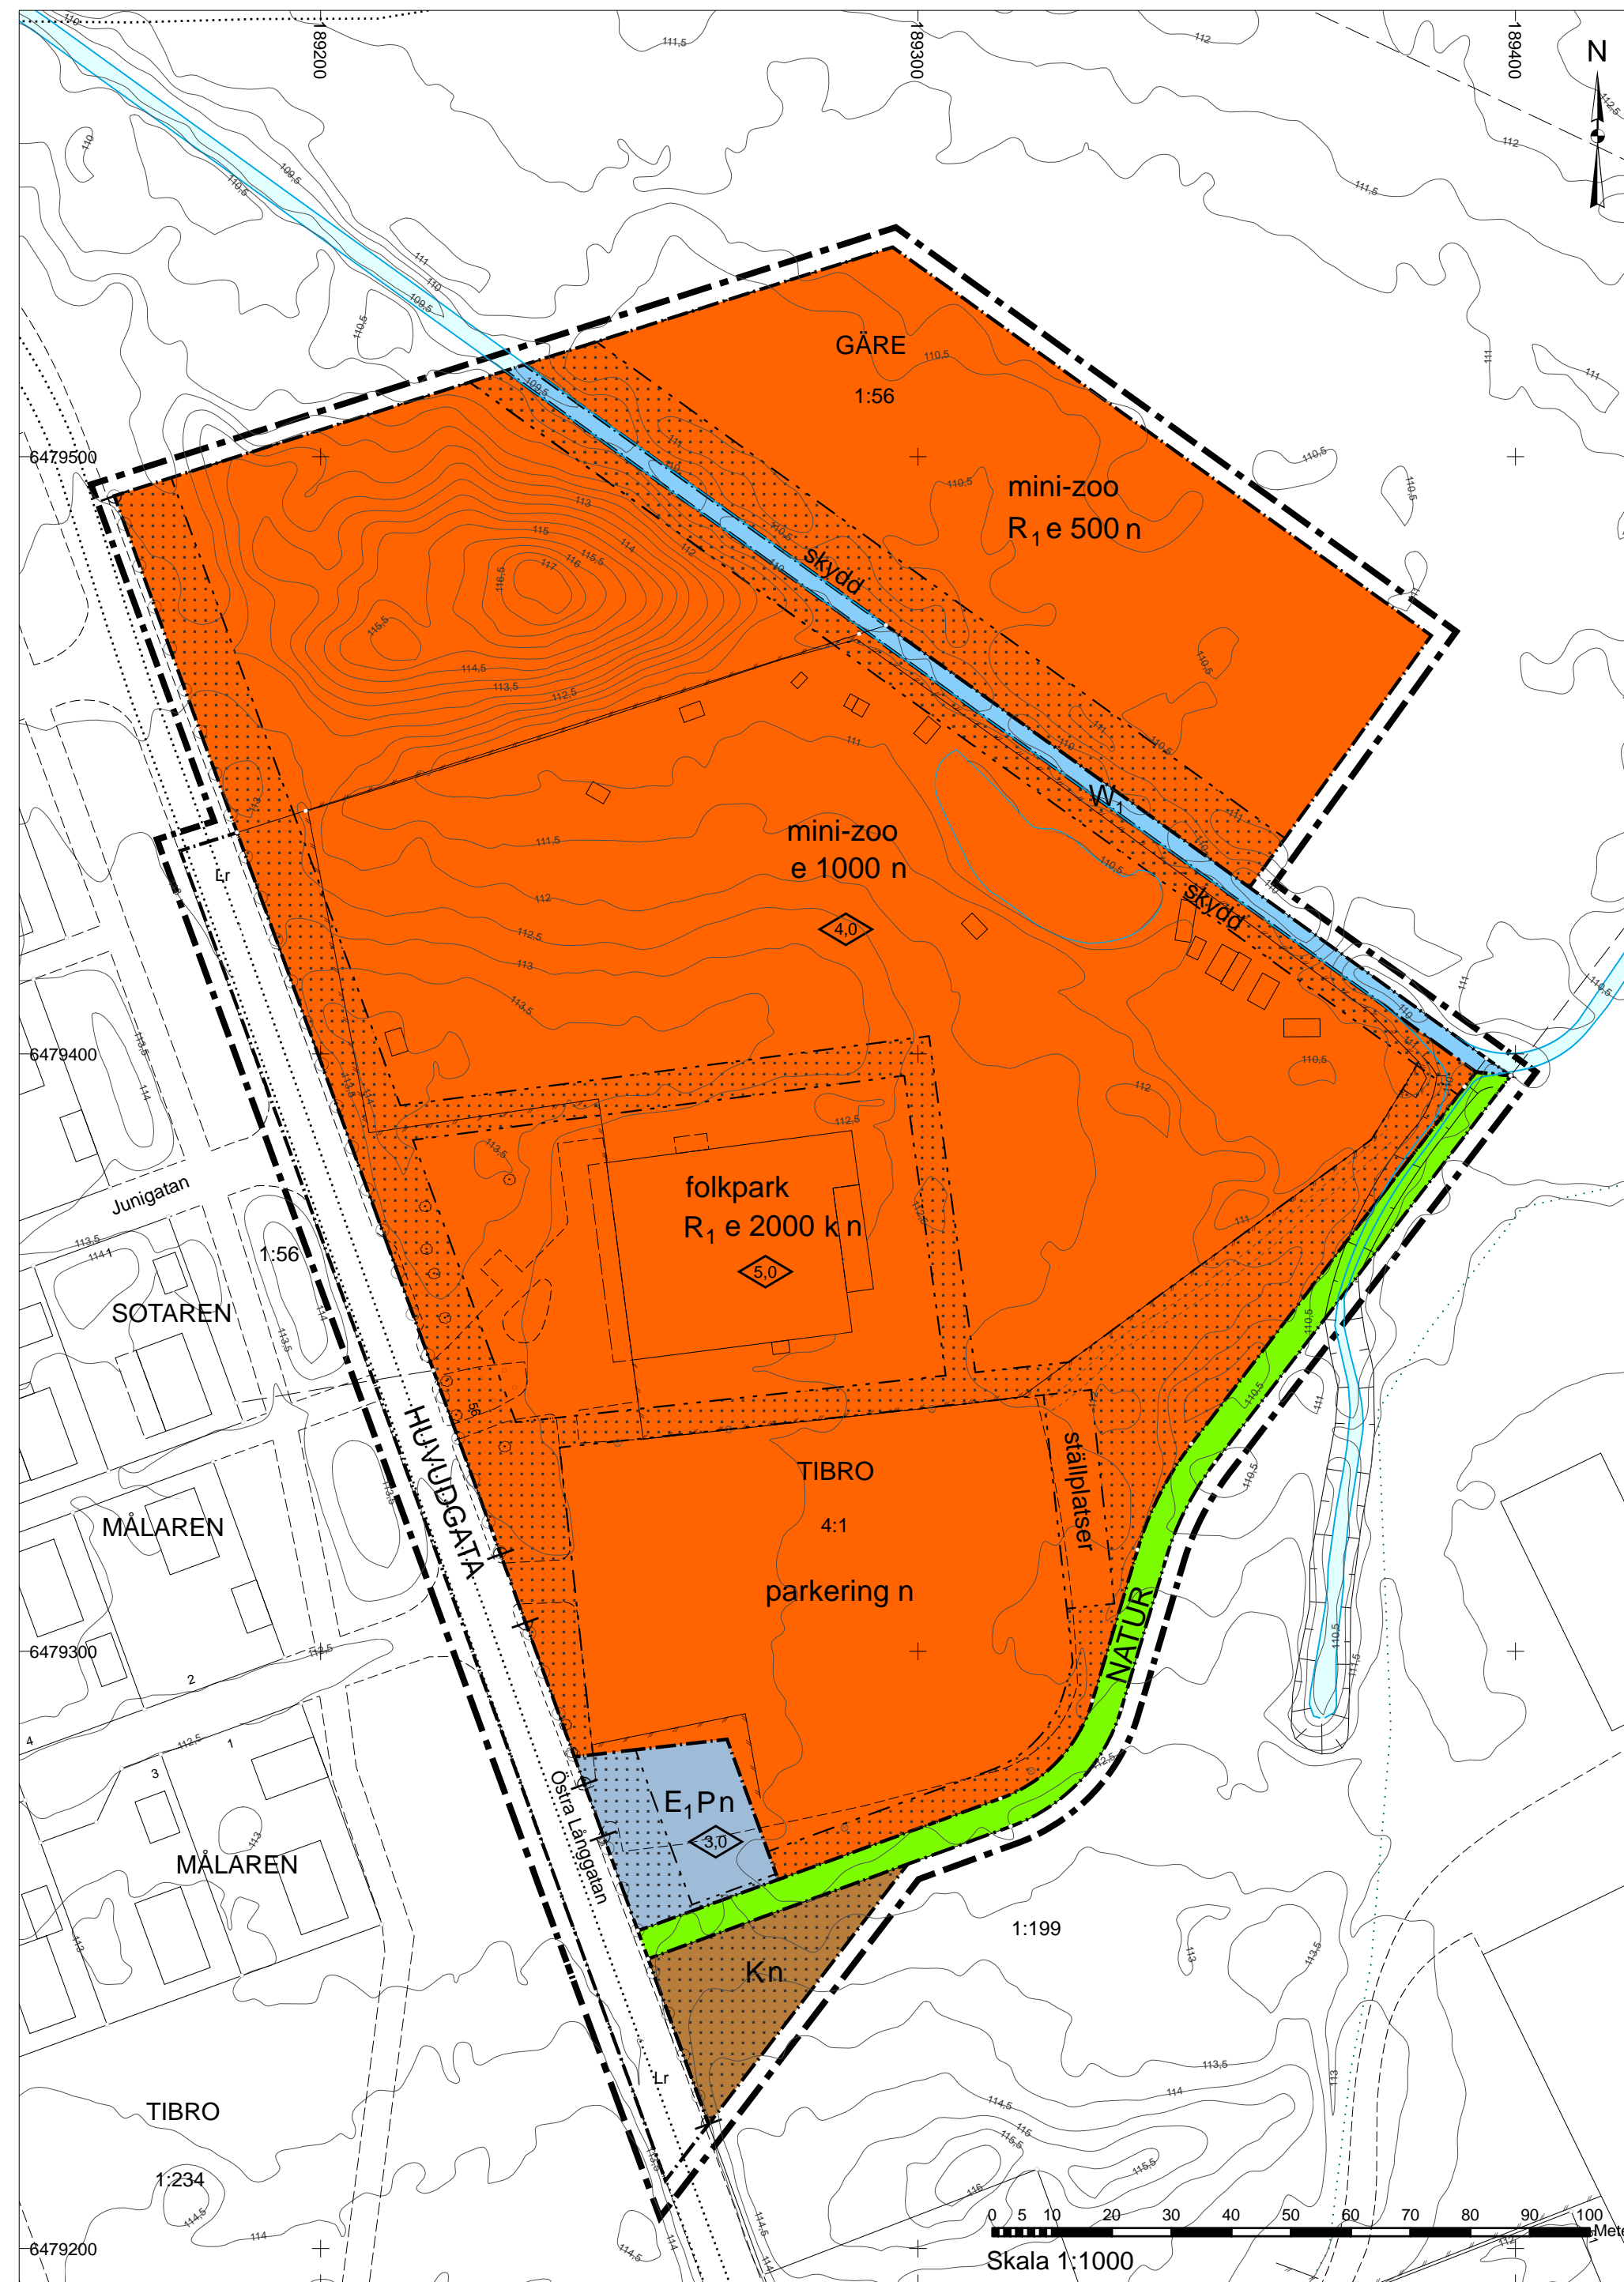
189200
189300
189400
N
6479500
6479400
6479300
6479200

GÄRE
1:56
mini-zoo
$R_1$ e 500 n
skydd
$W_1$
skydd
mini-zoo
e 1000 n
4,0
folkpark
$R_1$ e 2000 k n
5,0
Junigatan
1:56
SOTAREN
HUVUDGATA
MÅLAREN
TIBRO
4:1
parkering n
ställplatser
NATUR
$E_1$Pn
3,0
Östra Långgatan
MÅLAREN
Kn
1:199
TIBRO
1:234
Lr
Lr

0 5 10 20 30 40 50 60 70 80 90 100
Meter
Skala 1:1000